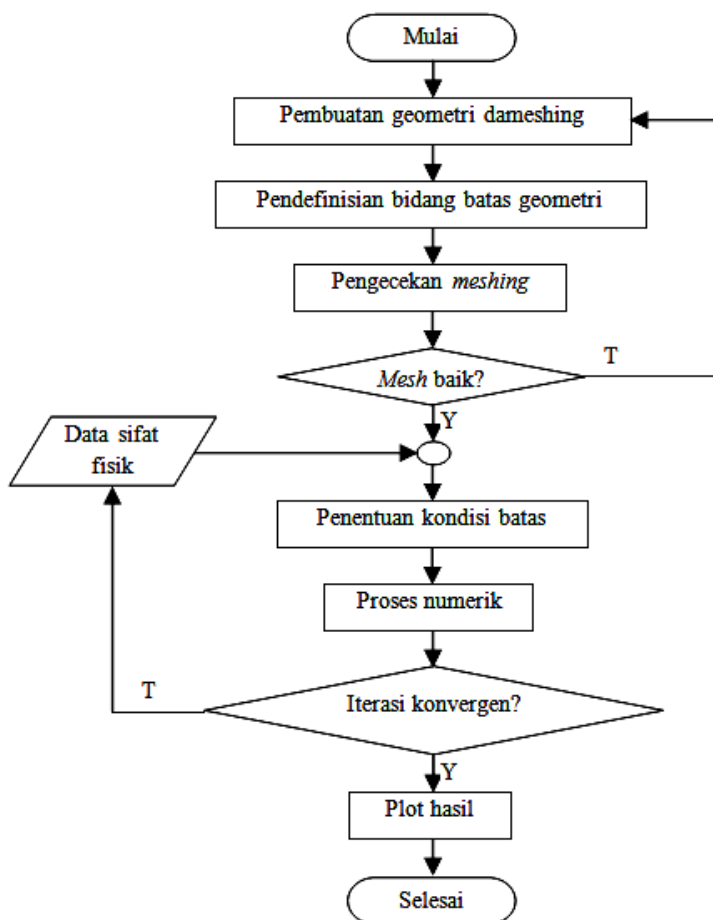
Mulai

Pembuatan geometri dameshing

Pendefinisian bidang batas geometri

Pengecekan meshing

Mesh baik?

T

Y

Data sifat fisik

Penentuan kondisi batas

Proses numerik

T

Iterasi konvergen?

Y

Plot hasil

Selesai